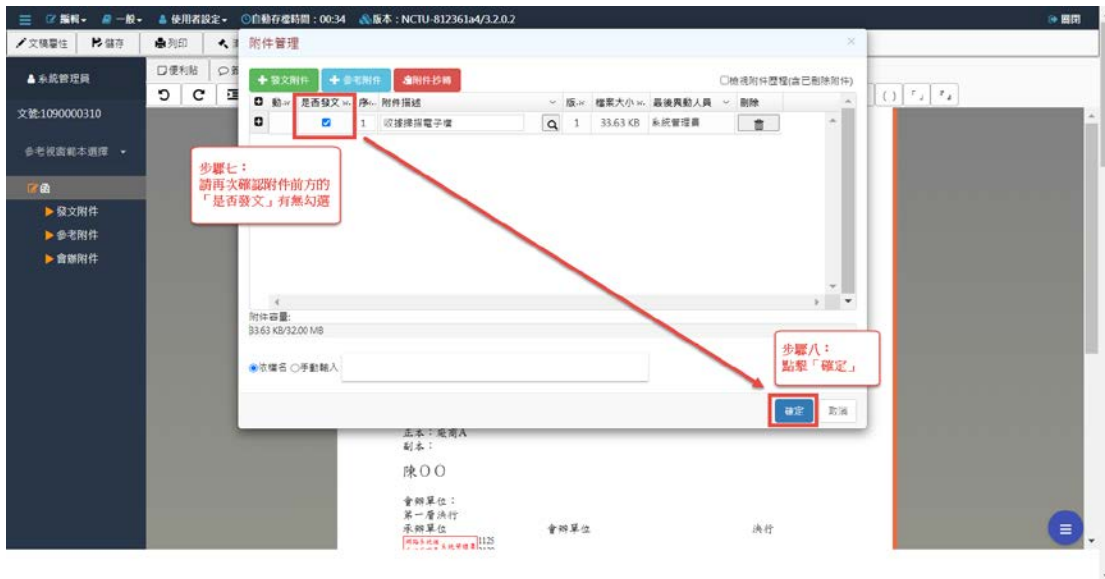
☰ 編輯 一般 使用者設定 ⊙自動存檔時間：00:34 版本：NCTU-812361a4/3.2.0.2 離開

文稿屬性 儲存 列印

系統管理員

文號:1090000310

參考視窗範本選擇

函

▶ 發文附件

▶ 參考附件

▶ 會辦附件

附件管理

+ 發文附件 + 參考附件 附件抄轉

□檢視附件歷程(含已刪除附件)

| 動 | 是否發文 | 序 | 附件描述 | 版 | 檔案大小 | 最後異動人員 | 刪除 |
|---|---|---|---|---|---|---|---|
| | ☑ | 1 | 收據掃描電子檔 | 1 | 33.63 KB | 系統管理員 | |

步驟七：
請再次確認附件前方的「是否發文」有無勾選

附件容量:
33.63 KB/32.00 MB

◉依檔名 ○手動輸入

步驟八：
點擊「確定」

確定 取消

正本：廠商A
副本：
陳OO
會辦單位：
第一層決行
承辦單位 會辦單位 決行